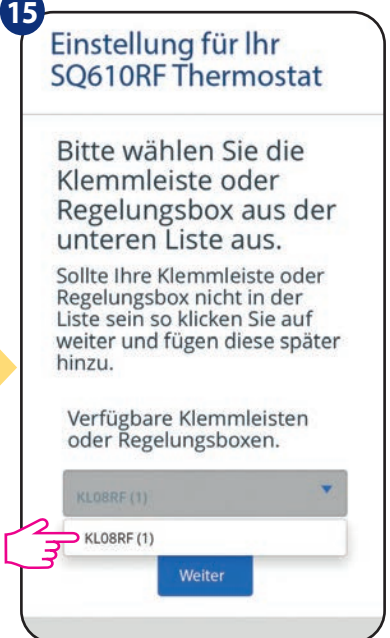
15

Einstellung für Ihr SQ610RF Thermostat

Bitte wählen Sie die Klemmleiste oder Regelungsbox aus der unteren Liste aus.

Sollte Ihre Klemmleiste oder Regelungsbox nicht in der Liste sein so klicken Sie auf weiter und fügen diese später hinzu.

Verfügbare Klemmleisten oder Regelungsboxen.

KL08RF (1)

KL08RF (1)

Weiter